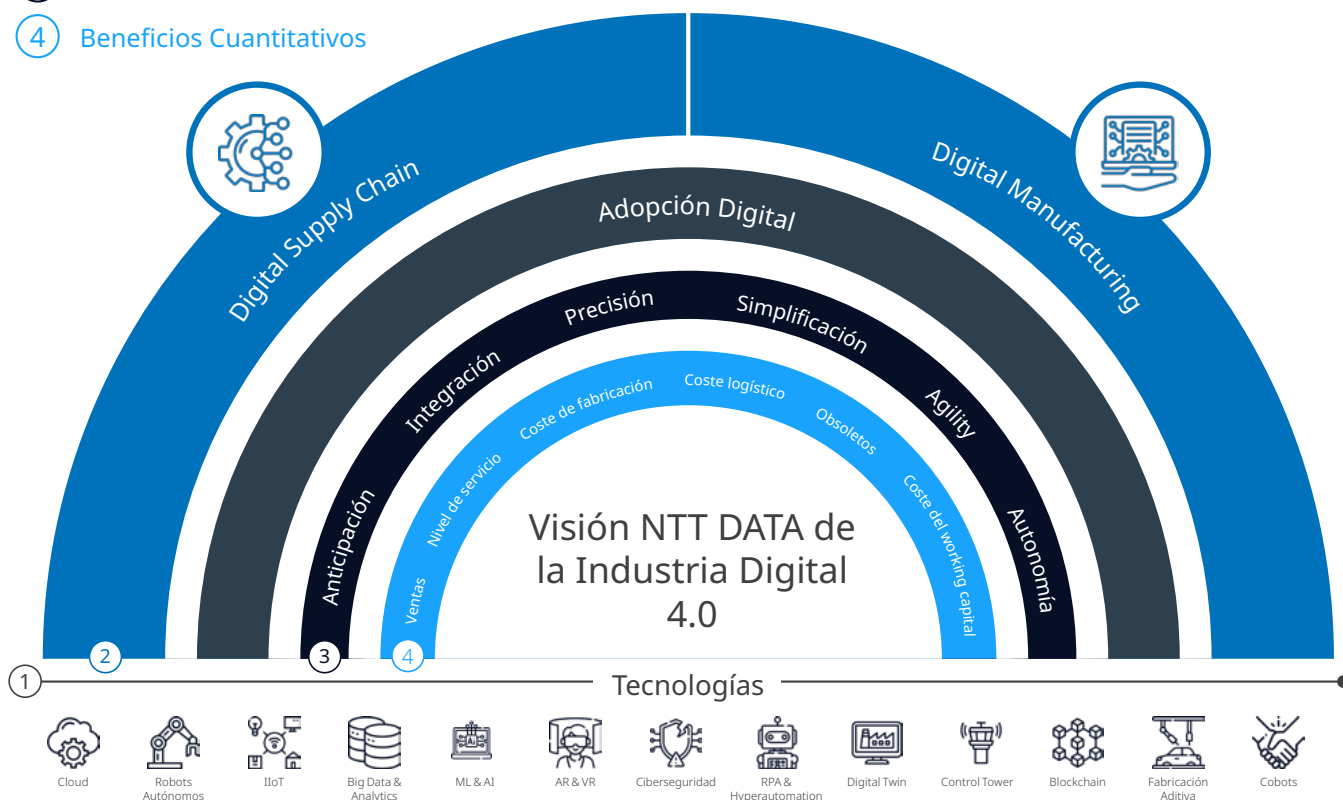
4 Beneficios Cuantitativos

Digital Supply Chain

Digital Manufacturing

Adopción Digital

Anticipación
Integración
Precisión
Simplificación
Agility
Autonomía

Ventas
Nivel de servicio
Coste de fabricación
Coste logístico
Obsoletos
Coste del working capital

Visión NTT DATA de la Industria Digital 4.0

2
3
4

1 Tecnologías

Cloud
Robots Autónomos
IIoT
Big Data & Analytics
ML & AI
AR & VR
Ciberseguridad
RPA & Hyperautomation
Digital Twin
Control Tower
Blockchain
Fabricación Aditiva
Cobots